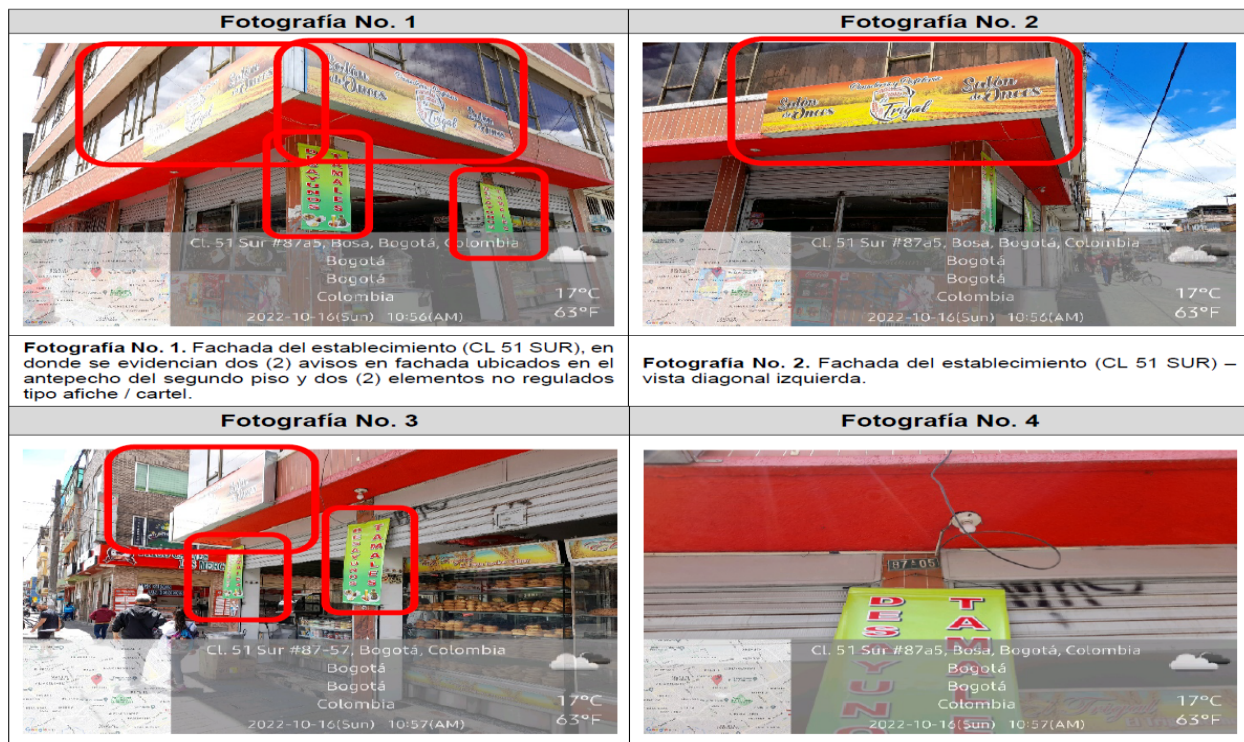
| Fotografía No. 1 | Fotografía No. 2 |
|---|---|
| Salón de Onces Trigal Salón de Onces DESAYUNOS TAMALES Cl. 51 Sur #87a5, Bosa, Bogotá, Colombia Bogotá Bogotá Colombia 17°C 63°F 2022-10-16(Sun) 10:56(AM) | Salón de Onces Trigal Salón de Onces Cl. 51 Sur #87a5, Bosa, Bogotá, Colombia Bogotá Bogotá Colombia 17°C 63°F 2022-10-16(Sun) 10:56(AM) |
| **Fotografía No. 1.** Fachada del establecimiento (CL 51 SUR), en donde se evidencian dos (2) avisos en fachada ubicados en el antepecho del segundo piso y dos (2) elementos no regulados tipo afiche / cartel. | **Fotografía No. 2.** Fachada del establecimiento (CL 51 SUR) – vista diagonal izquierda. |
| **Fotografía No. 3** | **Fotografía No. 4** |
| DESAYUNOS TAMALES Cl. 51 Sur #87-57, Bogotá, Colombia Bogotá Bogotá Colombia 17°C 63°F 2022-10-16(Sun) 10:57(AM) | 87-05 DESAYUNO TAM Cl. 51 Sur #87a5, Bosa, Bogotá, Colombia Bogotá Bogotá Colombia 17°C 63°F 2022-10-16(Sun) 10:57(AM) |